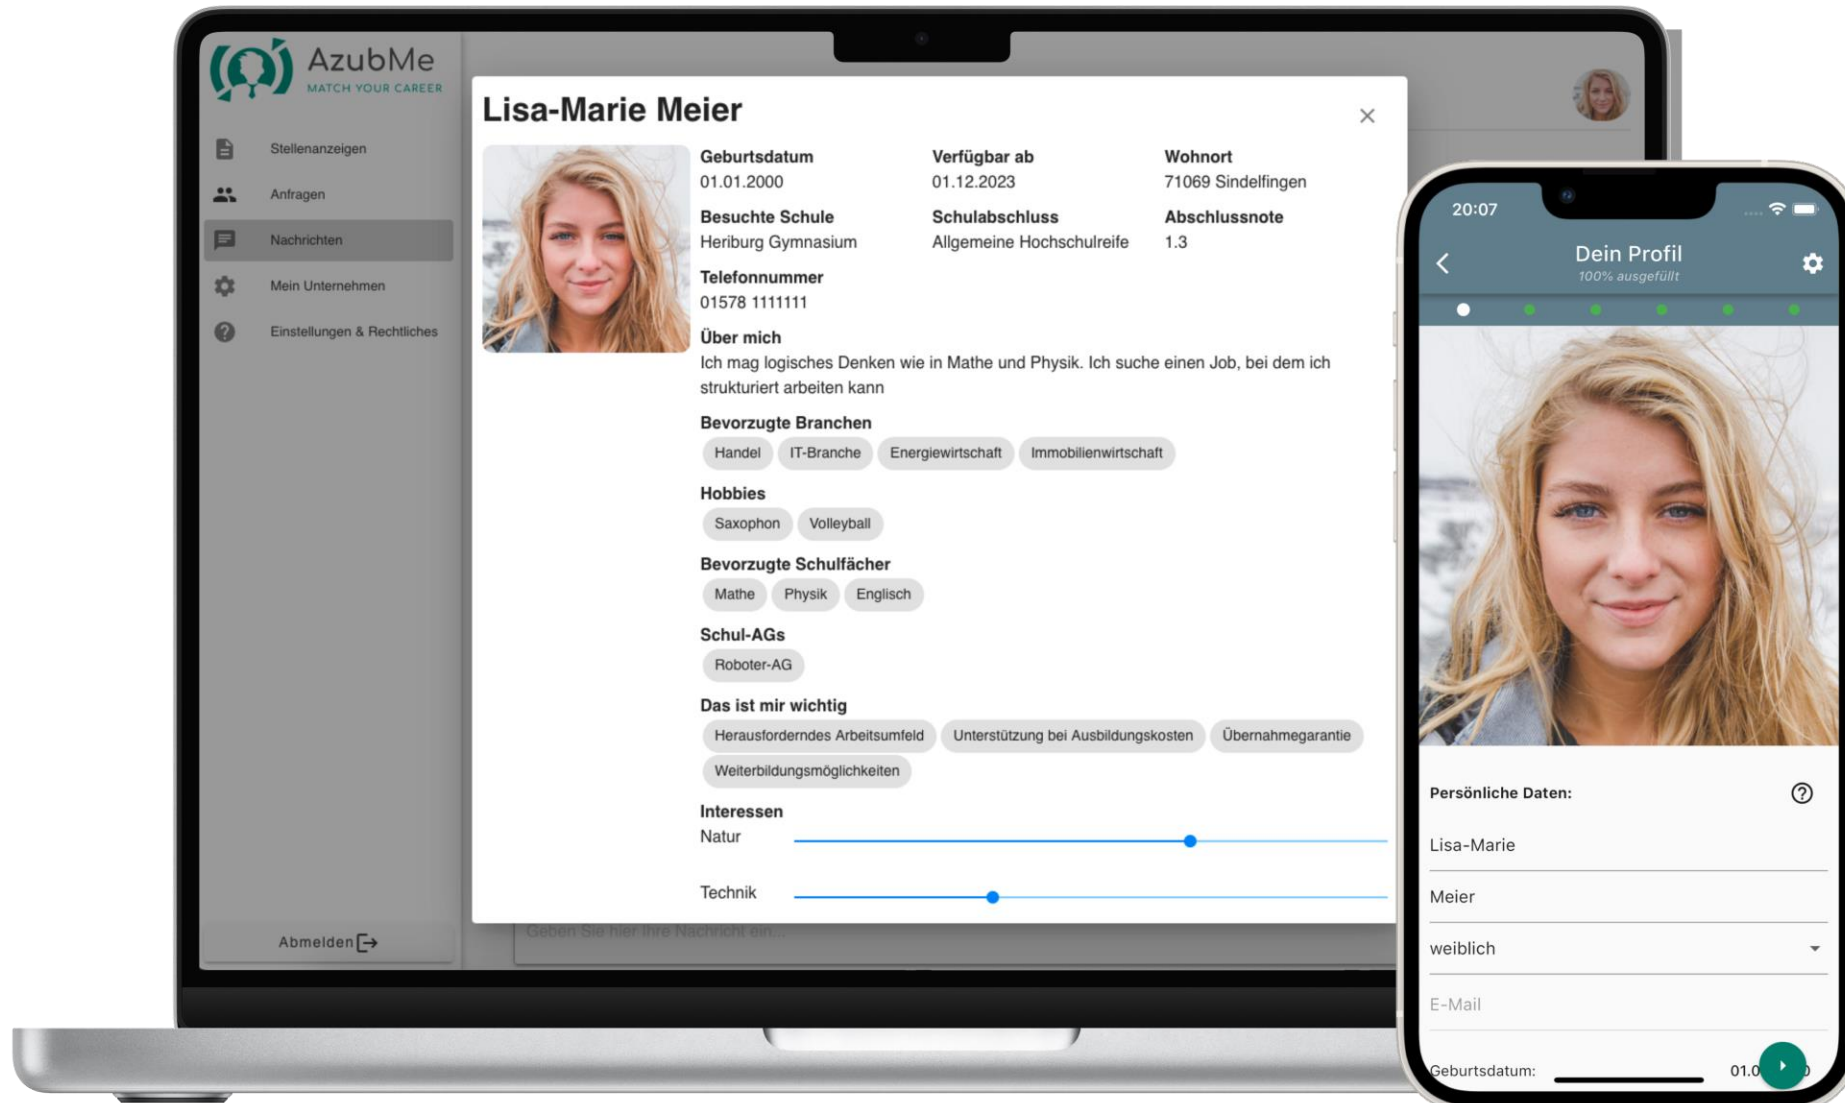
AzubMe
MATCH YOUR CAREER

Stellenanzeigen
Anfragen
Nachrichten
Mein Unternehmen
Einstellungen & Rechtliches

Abmelden

Geben Sie hier Ihre Nachricht ein...

Lisa-Marie Meier

Geburtsdatum
01.01.2000

Verfügbar ab
01.12.2023

Wohnort
71069 Sindelfingen

Besuchte Schule
Heriburg Gymnasium

Schulabschluss
Allgemeine Hochschulreife

Abschlussnote
1.3

Telefonnummer
01578 1111111

Über mich
Ich mag logisches Denken wie in Mathe und Physik. Ich suche einen Job, bei dem ich strukturiert arbeiten kann

Bevorzugte Branchen
Handel IT-Branche Energiewirtschaft Immobilienwirtschaft

Hobbies
Saxophon Volleyball

Bevorzugte Schulfächer
Mathe Physik Englisch

Schul-AGs
Roboter-AG

Das ist mir wichtig
Herausforderndes Arbeitsumfeld Unterstützung bei Ausbildungskosten Übernahmegarantie Weiterbildungsmöglichkeiten

Interessen
Natur
Technik

20:07

Dein Profil
100% ausgefüllt

Persönliche Daten:
Lisa-Marie
Meier
weiblich
E-Mail
Geburtsdatum: 01.0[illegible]